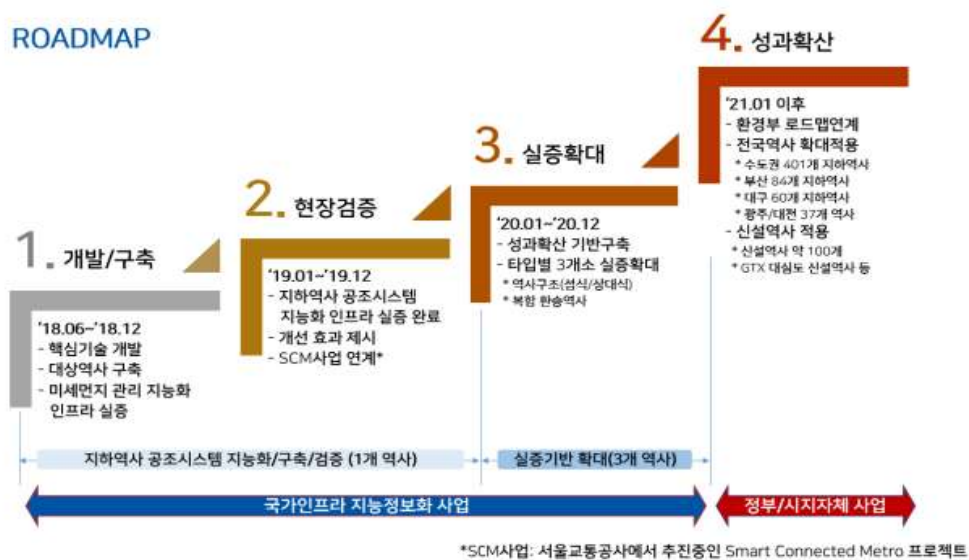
ROADMAP

1. 개발/구축

'18.06~'18.12
- 핵심기술 개발
- 대상역사 구축
- 미세먼지 관리 지능화 인프라 실증

2. 현장검증

'19.01~'19.12
- 지하역사 공조시스템 지능화 인프라 실증 완료
- 개선 효과 제시
- SCM사업 연계*

3. 실증확대

'20.01~'20.12
- 성과확산 기반구축
- 타입별 3개소 실증확대
* 역사구조(섬식/상대식)
* 복합 환승역사

4. 성과확산

'21.01 이후
- 환경부 로드맵연계
- 전국역사 확대적용
* 수도권 401개 지하역사
* 부산 84개 지하역사
* 대구 60개 지하역사
* 광주/대전 37개 역사
- 신설역사 적용
* 신설역사 약 100개
* GTX 대심도 신설역사 등

지하역사 공조시스템 지능화/구축/검증 (1개 역사)

실증기반 확대(3개 역사)

국가인프라 지능정보화 사업

정부/시지자체 사업

*SCM사업: 서울교통공사에서 추진중인 Smart Connected Metro 프로젝트